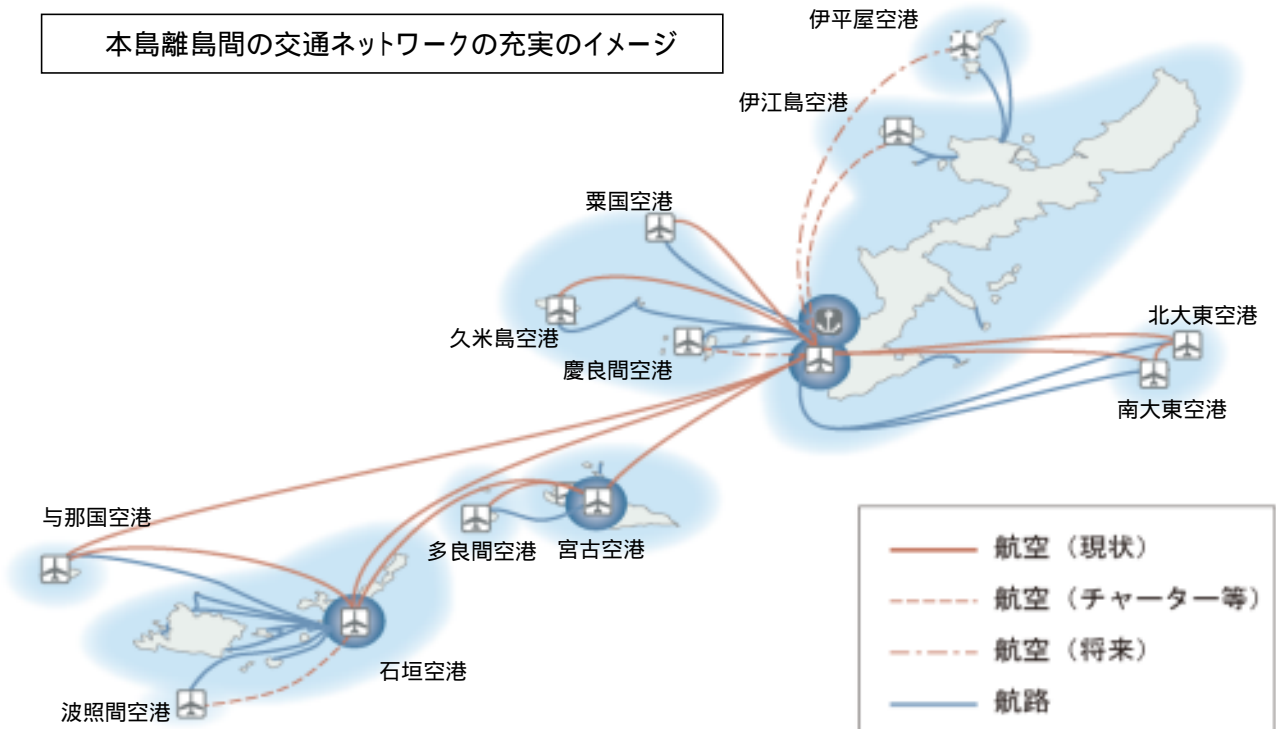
本島離島間の交通ネットワークの充実のイメージ

伊平屋空港

伊江島空港

粟国空港

久米島空港

慶良間空港

北大東空港

南大東空港

与那国空港

多良間空港

宮古空港

石垣空港

波照間空港

航空（現状）
航空（チャーター等）
航空（将来）
航路